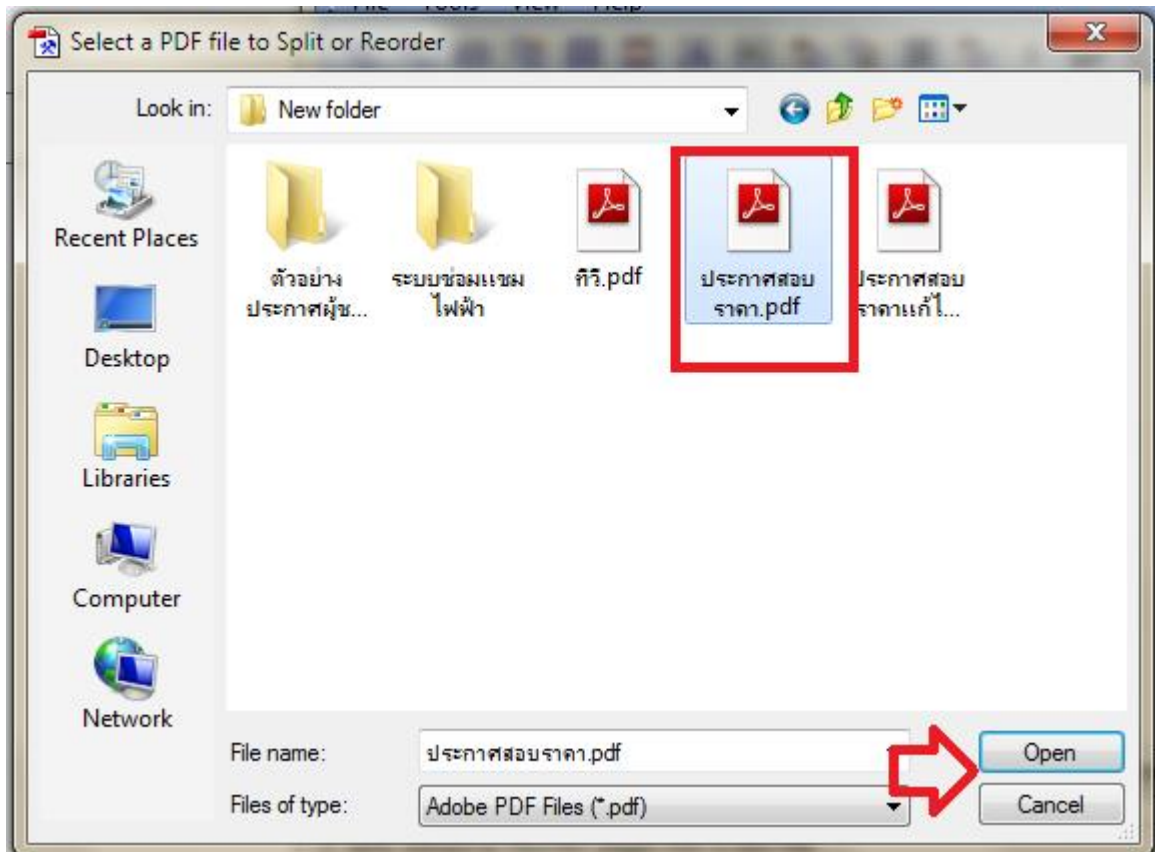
Select a PDF file to Split or Reorder

Look in: New folder

Recent Places
Desktop
Libraries
Computer
Network

ตัวอย่าง ประกาศผู้ช...
ระบบซ่อมแซม ไฟฟ้า
ทีวี.pdf
ประกาศสอบ ราคา.pdf
ประกาศสอบ ราคาแก้ไ...

File name: ประกาศสอบราคา.pdf
Files of type: Adobe PDF Files (*.pdf)

Open
Cancel